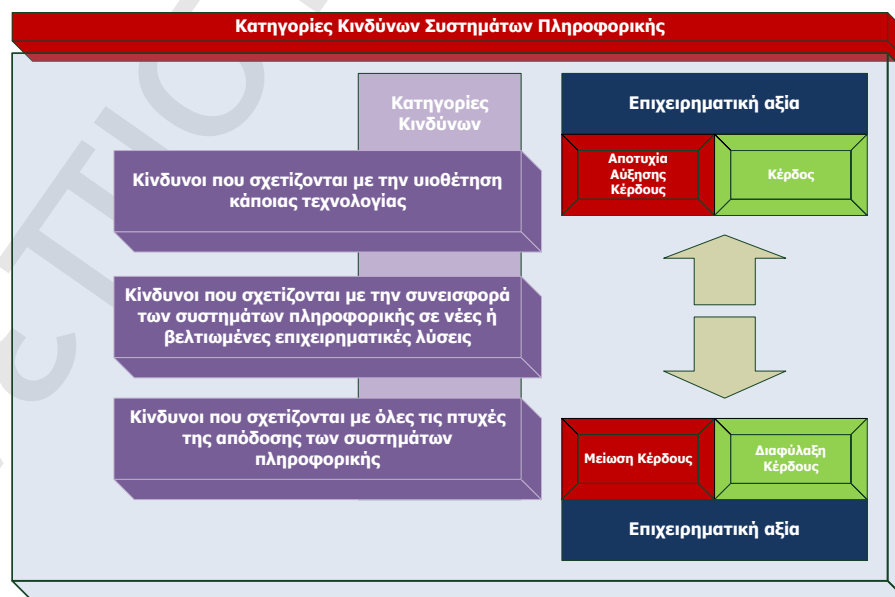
Κατηγορίες Κινδύνων Συστημάτων Πληροφορικής

Κατηγορίες Κινδύνων

Κίνδυνοι που σχετίζονται με την υιοθέτηση κάποιας τεχνολογίας

Κίνδυνοι που σχετίζονται με την συνεισφορά των συστημάτων πληροφορικής σε νέες ή βελτιωμένες επιχειρηματικές λύσεις

Κίνδυνοι που σχετίζονται με όλες τις πτυχές της απόδοσης των συστημάτων πληροφορικής

Επιχειρηματική αξία

Αποτυχία Αύξησης Κέρδους

Κέρδος

Μείωση Κέρδους

Διαφύλαξη Κέρδους

Επιχειρηματική αξία